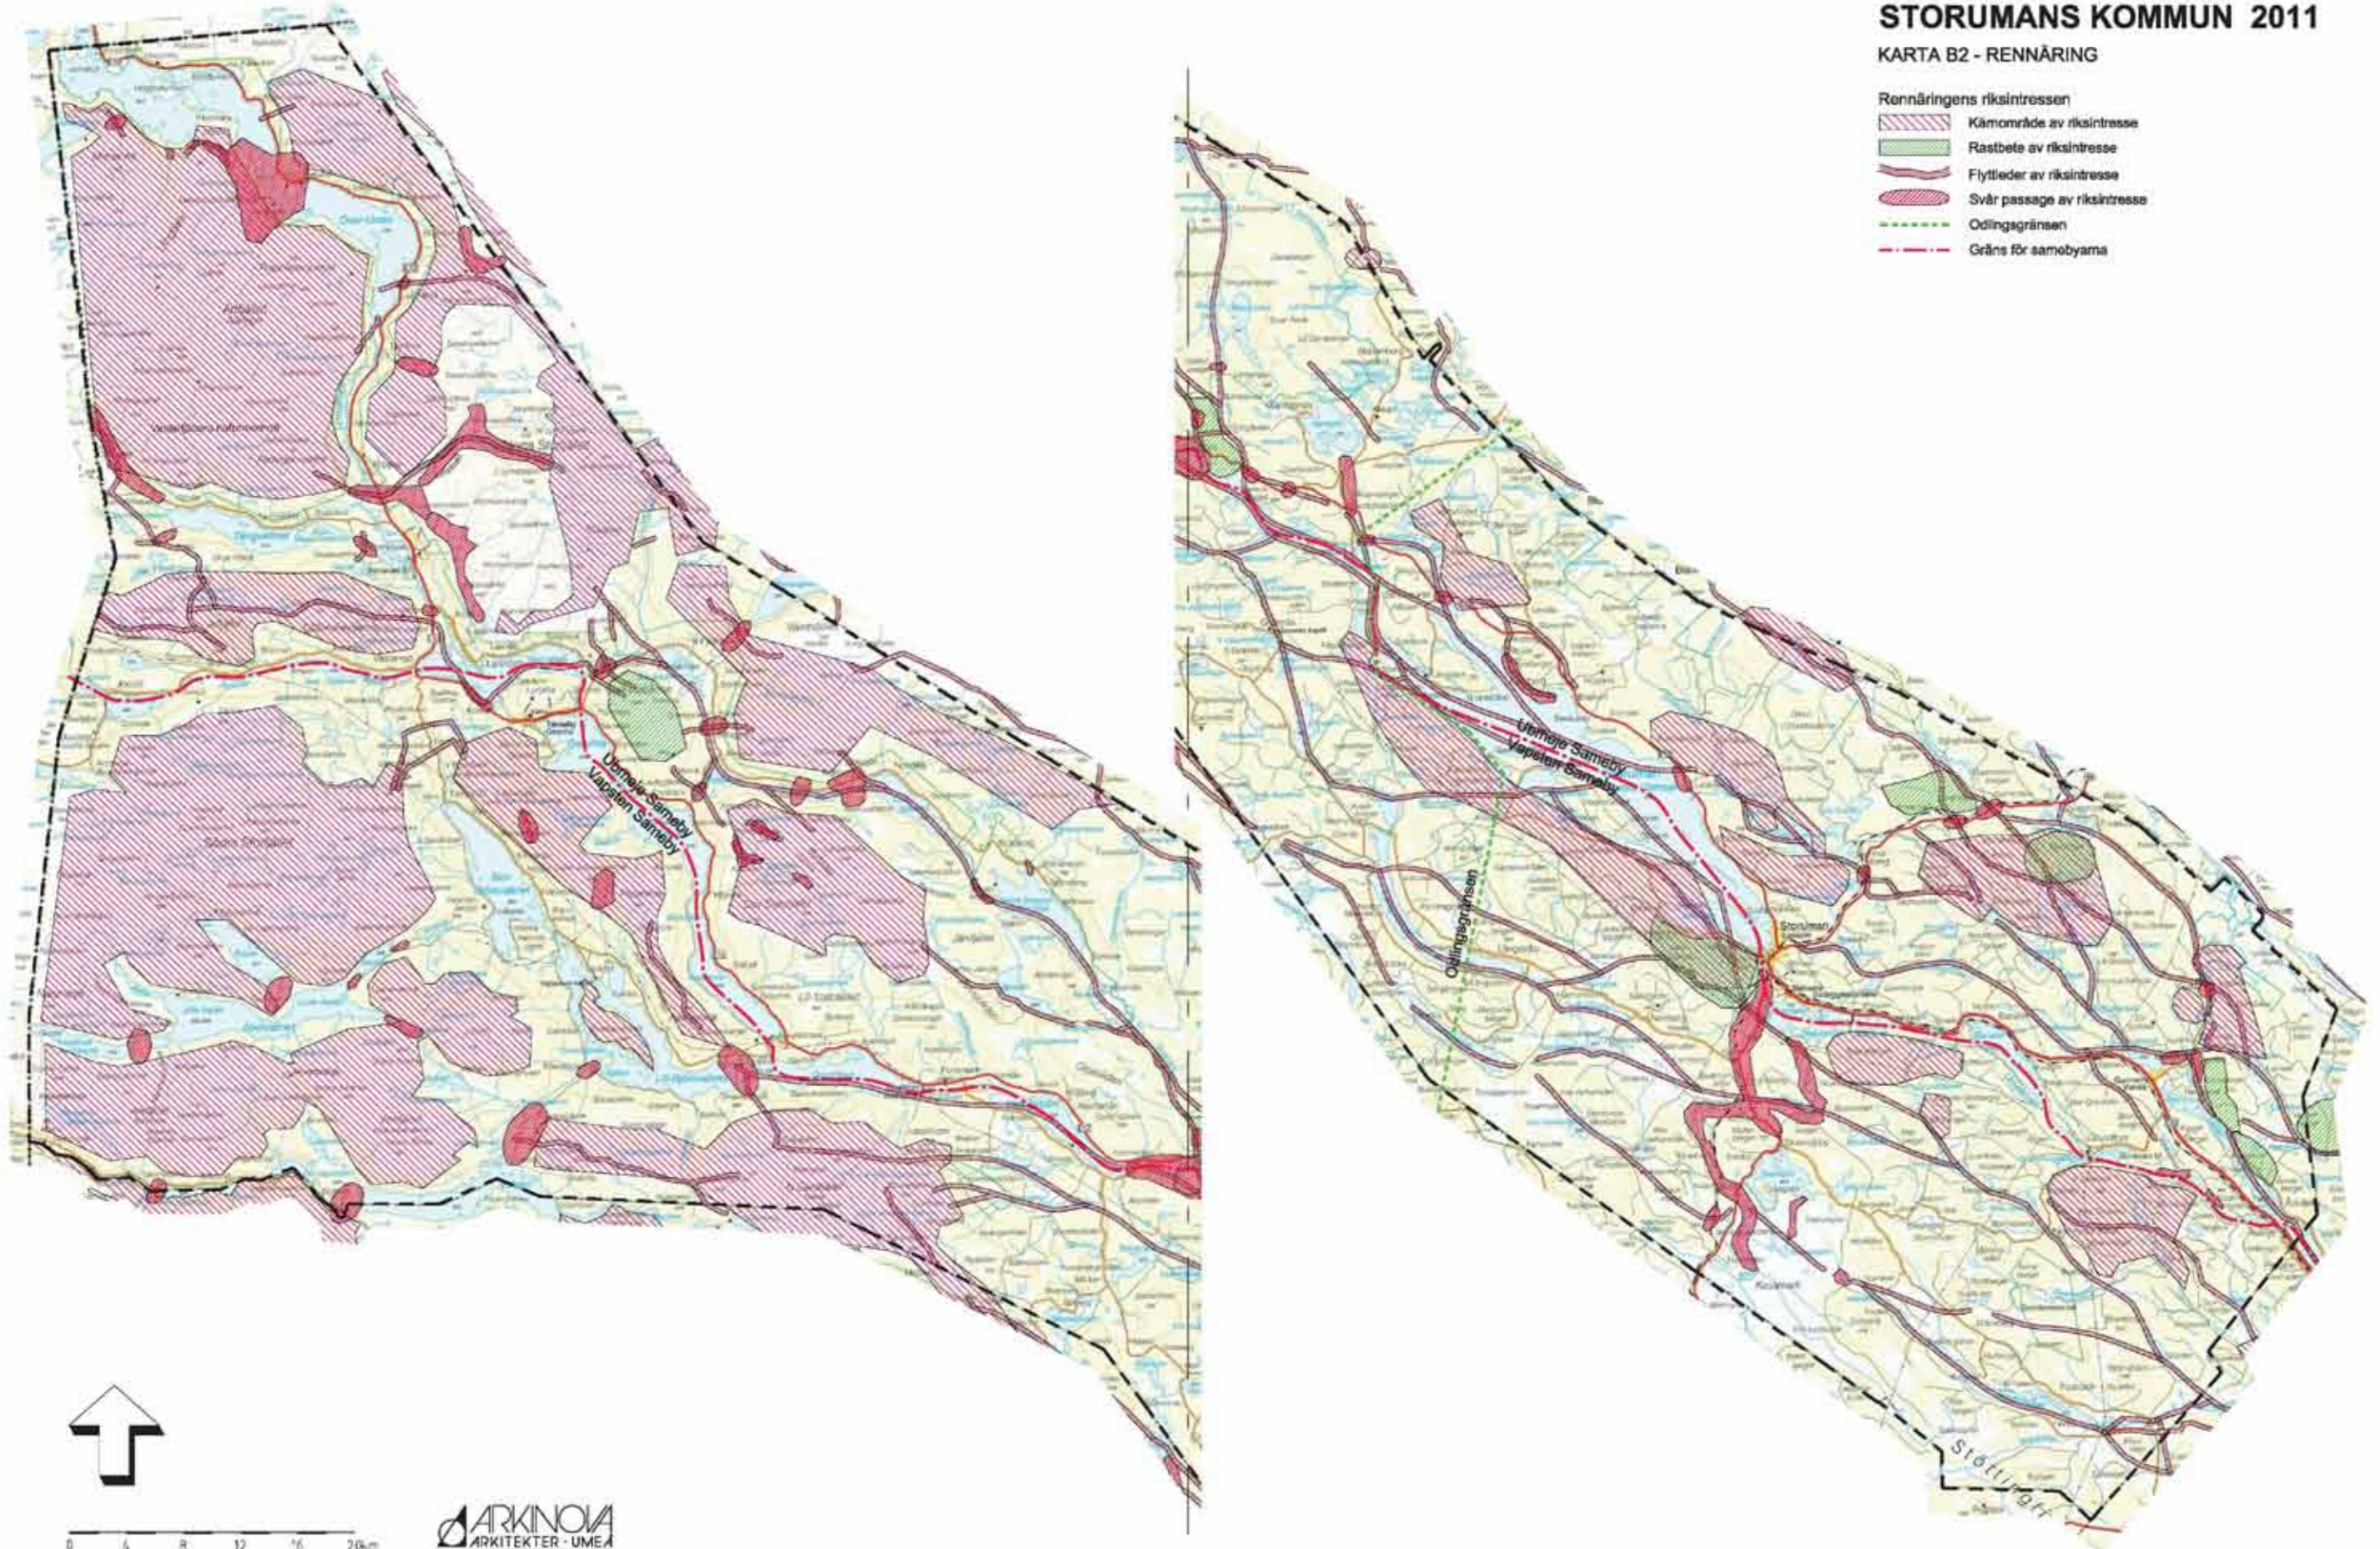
STORUMANS KOMMUN 2011

KARTA B2 - RENNÄRING

Rennäringens riksintressen
Kärnområde av riksintresse
Rastbete av riksintresse
Flyttleder av riksintresse
Svår passage av riksintresse
Odlingsgränsen
Gräns för samebyarna

Ubmeje Sameby
Vapsten Sameby

Ubmeje Sameby
Vapsten Sameby

Odlingsgränsen

Storuman

Stöttingfj

0 4 8 12 16 20km

ARKINOVA
ARKITEKTER · UMEÅ